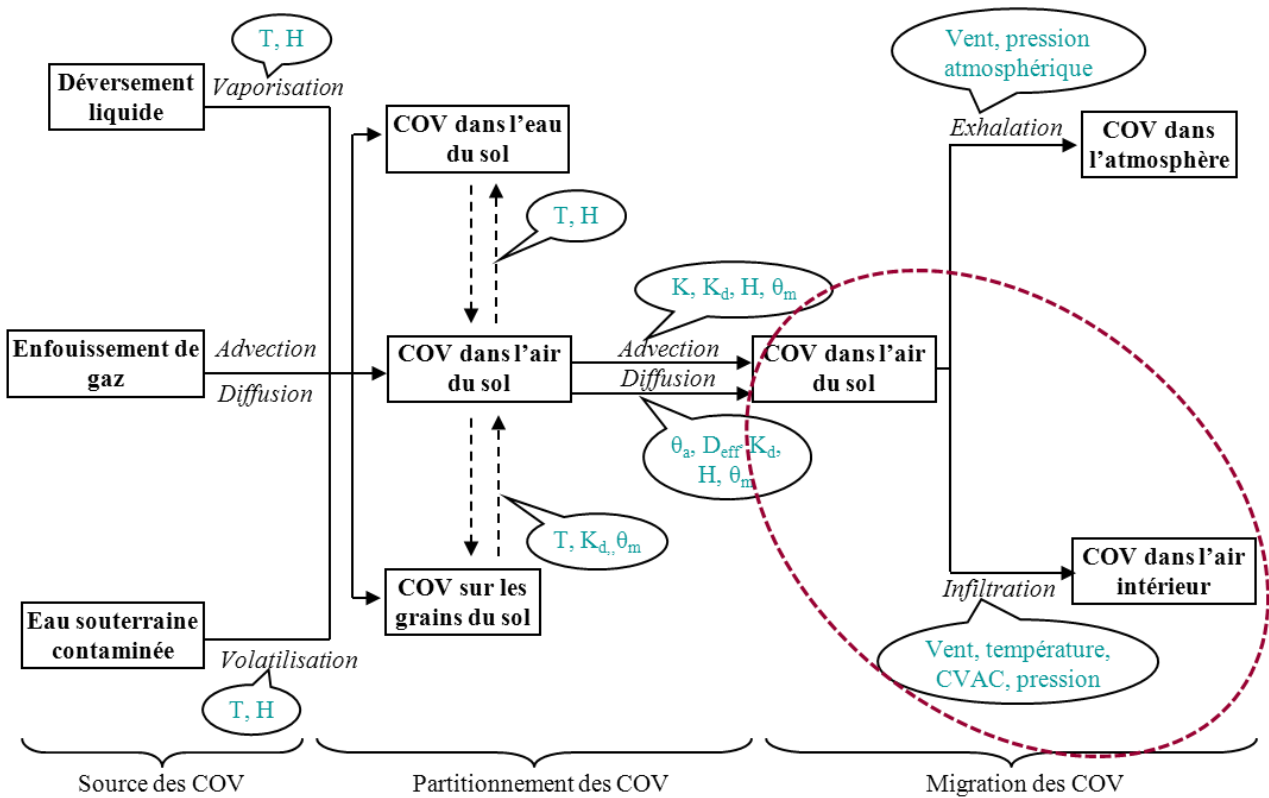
T, H

Déversement liquide

Vaporisation

COV dans l'eau du sol

T, H

Vent, pression atmosphérique

Exhalation

COV dans l'atmosphère

$K, K_d, H, \theta_m$

Enfouissement de gaz

Advection

Diffusion

COV dans l'air du sol

Advection

Diffusion

COV dans l'air du sol

$\theta_a, D_{eff}, K_d, H, \theta_m$

$T, K_{d,}, \theta_m$

COV sur les grains du sol

COV dans l'air intérieur

Infiltration

Eau souterraine contaminée

Volatilisation

T, H

Vent, température, CVAC, pression

Source des COV

Partitionnement des COV

Migration des COV